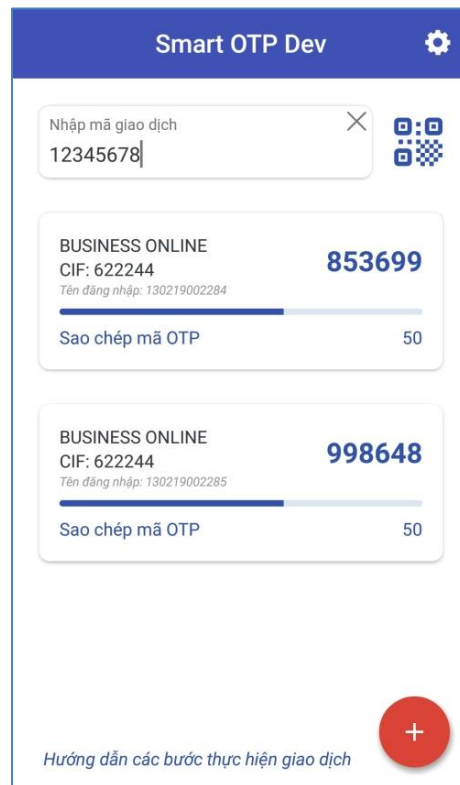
Smart OTP Dev

Nhập mã giao dịch
12345678

BUSINESS ONLINE
CIF: 622244
Tên đăng nhập: 130219002284
853699
Sao chép mã OTP
50

BUSINESS ONLINE
CIF: 622244
Tên đăng nhập: 130219002285
998648
Sao chép mã OTP
50

Hướng dẫn các bước thực hiện giao dịch
+